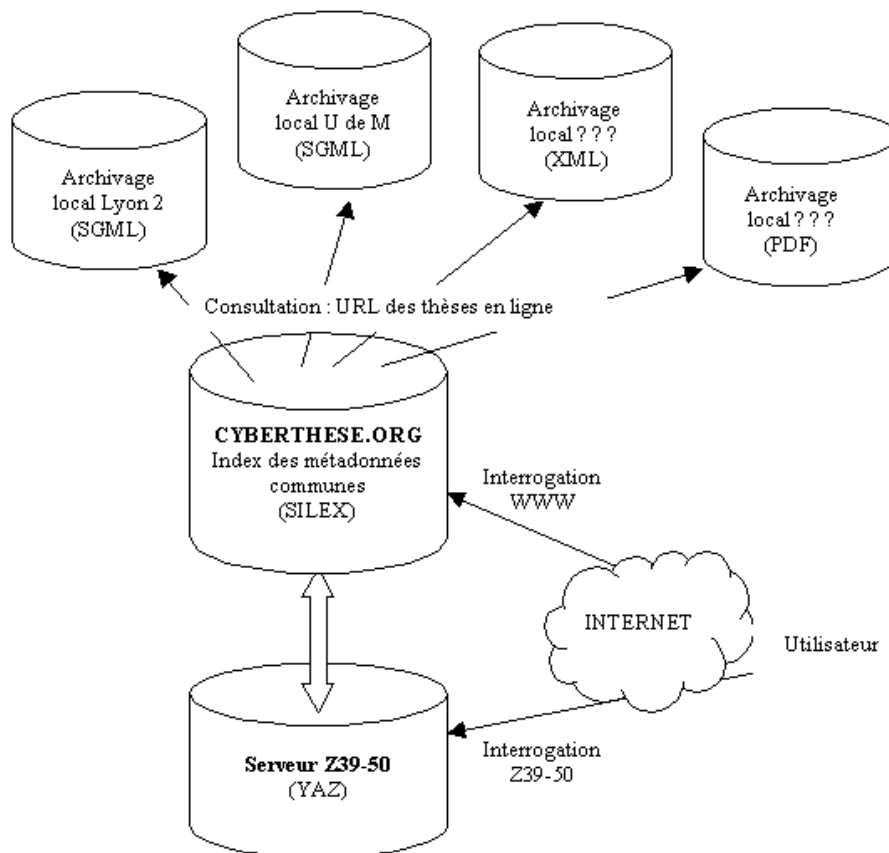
Archivage local U de M (SGML)

Archivage local ? ? ? (XML)

Archivage local Lyon 2 (SGML)

Archivage local ? ? ? (PDF)

Consultation : URL des thèses en ligne

**CYBERTHESE.ORG**
Index des métadonnées communes (SILEX)

Interrogation WWW

INTERNET

Utilisateur

**Serveur Z39-50**
(YAZ)

Interrogation Z39-50